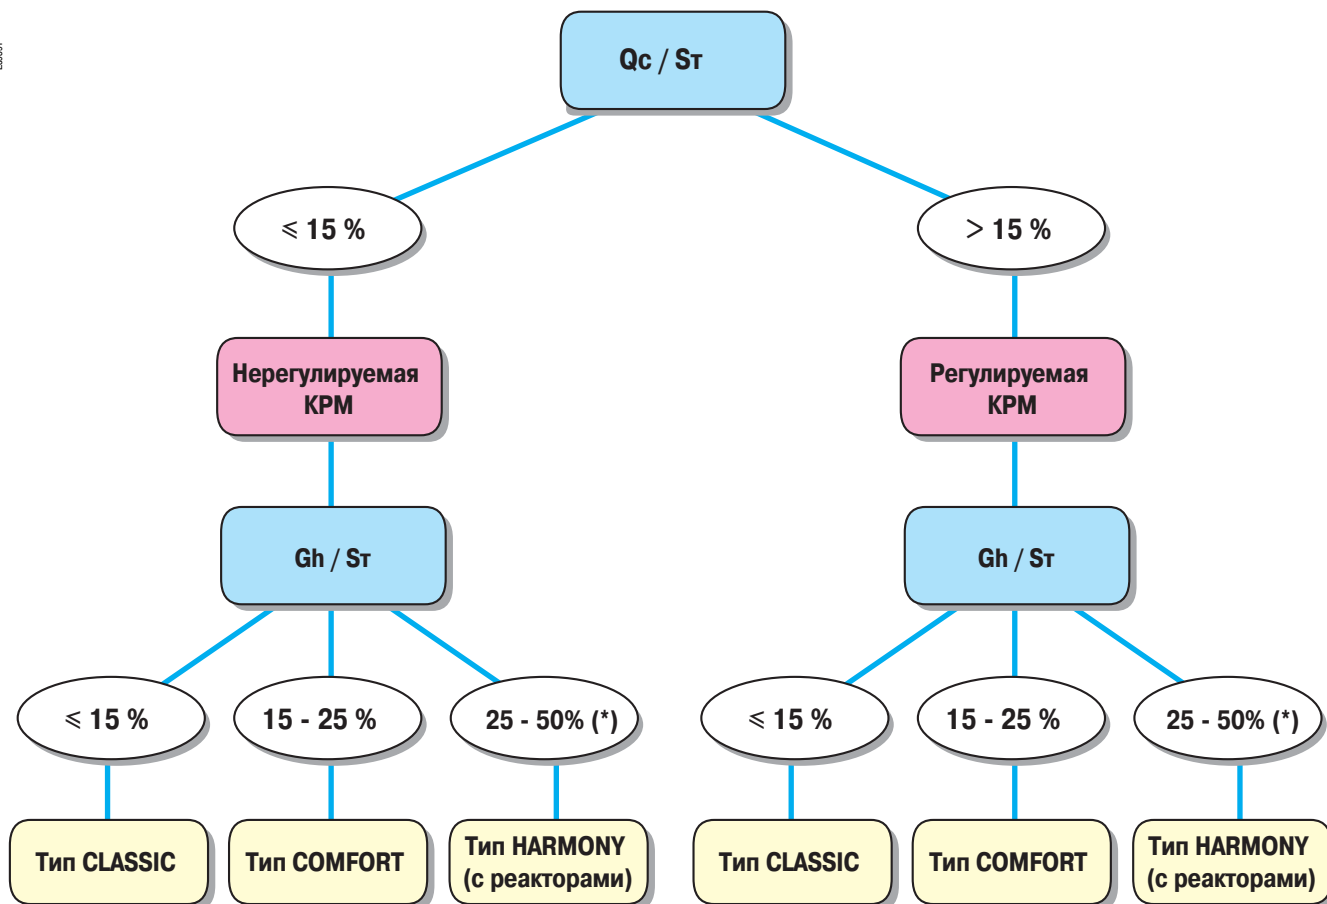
Qc / Sт

⩽ 15 %

> 15 %

Нерегулируемая КРМ

Регулируемая КРМ

Gh / Sт

Gh / Sт

⩽ 15 %

15 - 25 %

25 - 50% (*)

⩽ 15 %

15 - 25 %

25 - 50% (*)

Тип CLASSIC

Тип COMFORT

Тип HARMONY (с реакторами)

Тип CLASSIC

Тип COMFORT

Тип HARMONY (с реакторами)